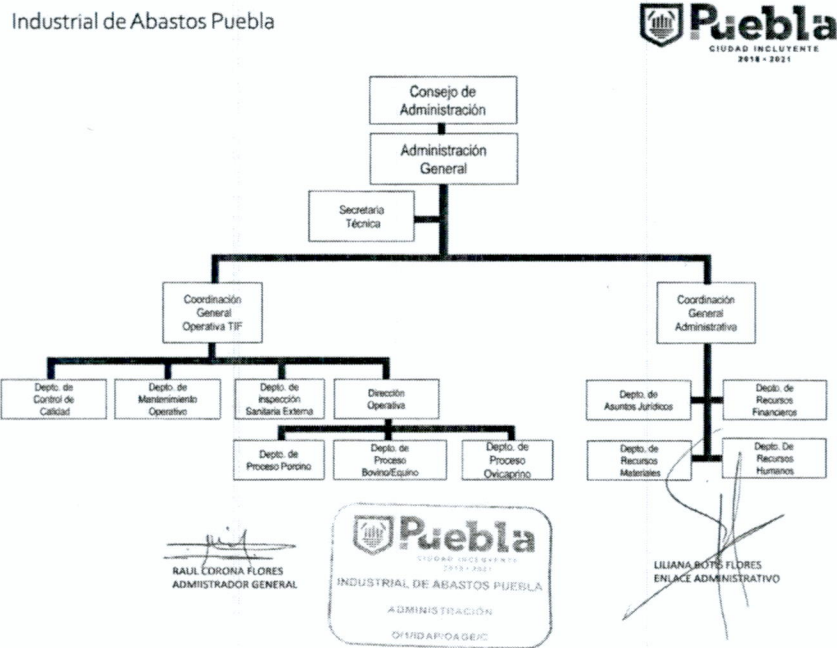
Industrial de Abastos Puebla

Puebla
CIUDAD INCLUYENTE
2018 - 2021

Consejo de Administración

Administración General

Secretaria Técnica

Coordinación General Operativa TIF

Coordinación General Administrativa

Depto. de Control de Calidad

Depto. de Mantenimiento Operativo

Depto. de Inspección Sanitaria Externa

Dirección Operativa

Depto. de Proceso Porcino

Depto. de Proceso Bovino/Equino

Depto. de Proceso Ovicaprino

Depto. de Asuntos Jurídicos

Depto. de Recursos Financieros

Depto. de Recursos Materiales

Depto. De Recursos Humanos

RAUL CORONA FLORES
ADMIISTRADOR GENERAL

Puebla
CIUDAD INCLUYENTE
2018 - 2021
INDUSTRIAL DE ABASTOS PUEBLA
ADMINISTRACIÓN
OFIIDAP/OAGEIC

LILIANA BOTIS FLORES
ENLACE ADMINISTRATIVO